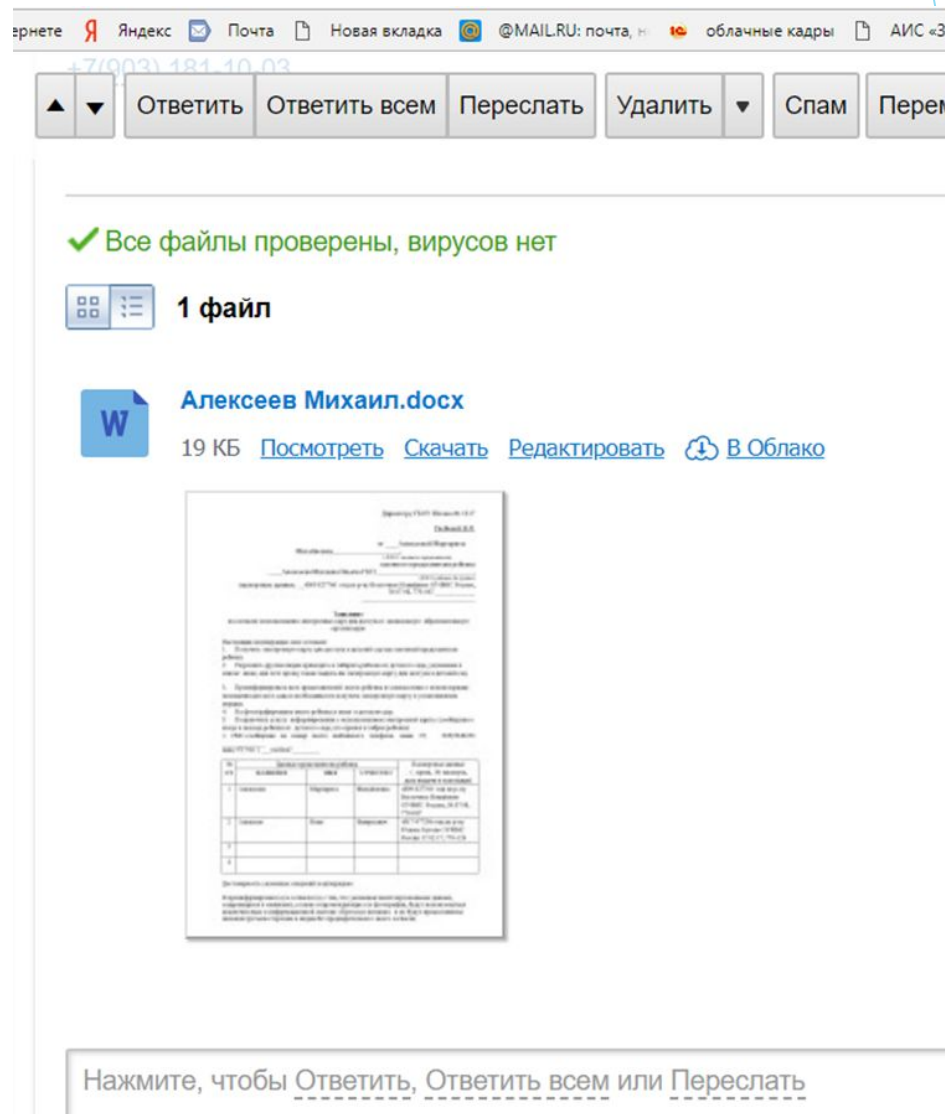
ернете Яндекс Почта Новая вкладка @MAIL.RU: почта, н облачные кадры АИС «З

+7(903) 181-10-03

Ответить Ответить всем Переслать Удалить Спам Перем

Все файлы проверены, вирусов нет

1 файл

W

Алексеев Михаил.docx

19 КБ Посмотреть Скачать Редактировать В Облако

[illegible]

Нажмите, чтобы Ответить, Ответить всем или Переслать